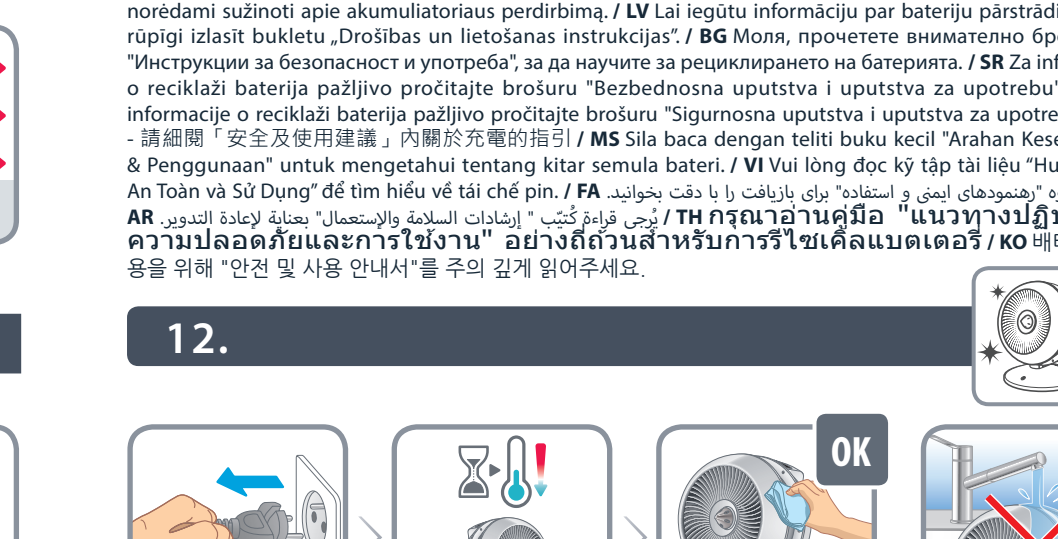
norėdami sužinoti apie akumuliatoriaus perdirbimą. / **LV** Lai iegūtu informāciju par bateriju pārstrādi rūpīgi izlasīt bukletu „Drošības un lietošanas instrukcijas". / **BG** Моля, прочетете внимателно бро "Инструкции за безопасност и употреба", за да научите за рециклирането на батерията. / **SR** Za inf o reciklaži baterija pažljivo pročitajte brošuru "Bezbednosna uputstva i uputstva za upotrebu" informacije o reciklaži baterija pažljivo pročitajte brošuru "Sigurnosna uputstva i uputstva za upotre - 請細閱「安全及使用建議」內關於充電的指引 / **MS** Sila baca dengan teliti buku kecil "Arahan Kese & Penggunaan" untuk mengetahui tentang kitar semula bateri. / **VI** Vui lòng đọc kỹ tập tài liệu "Hu An Toàn và Sử Dụng" để tìm hiểu về tái chế pin. / **FA** ره "رهنمودهای ایمنی و استفاده" برای بازیافت را با دقت بخوانید. **AR** يُرجى قراءة كُتيِّب " إرشادات السلامة والإستعمال" بعناية لإعادة التدوير / **TH** กรุณาอ่านคู่มือ "แนวทางปฏิบั ความปลอดภัยและการใช้งาน" อย่างถี่ถ้วนสำหรับการรีไซเคิลแบตเตอรี่ / **KO** 배터 용을 위해 "안전 및 사용 안내서"를 주의 깊게 읽어주세요.

12.

OK